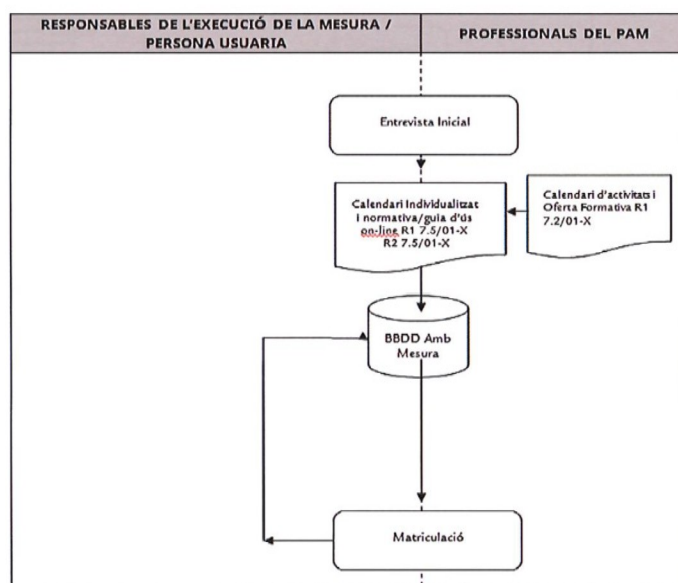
| RESPONSABLES DE L'EXECUCIÓ DE LA MESURA / PERSONA USUARIA | PROFESSIONALS DEL PAM |
|---|---|

Entrevista Inicial

Calendari Individualitzat i normativa/guia d'ús on-line R1 7.5/01-X R2 7.5/01-X

Calendari d'activitats i Oferta Formativa R1 7.2/01-X

BBDD Amb Mesura

Matriculació